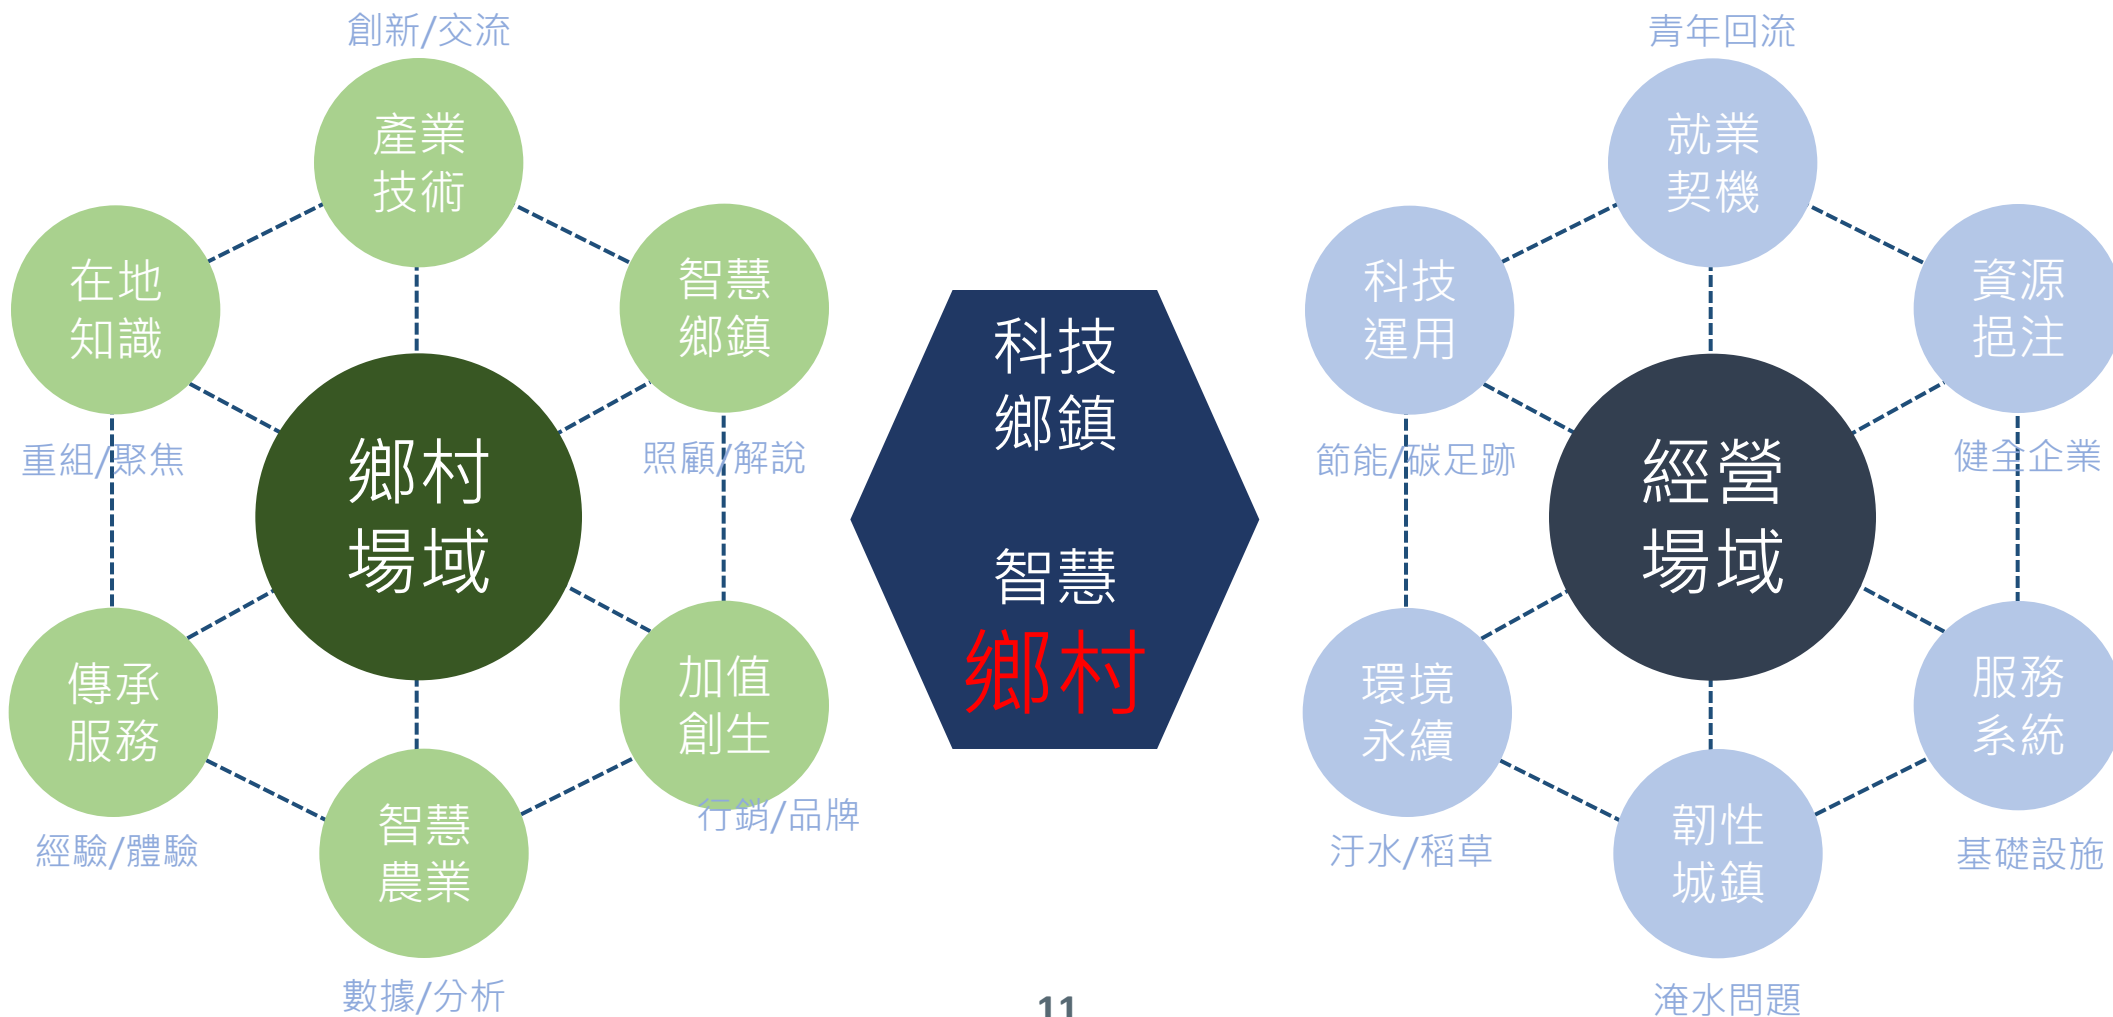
創新/交流

產業技術

在地知識

智慧鄉鎮

鄉村場域

重組/聚焦

照顧/解說

傳承服務

加值創生

智慧農業

行銷/品牌

經驗/體驗

數據/分析

科技鄉鎮

智慧鄉村

青年回流

就業契機

科技運用

資源挹注

經營場域

節能/碳足跡

健全企業

環境永續

服務系統

韌性城鎮

汙水/稻草

基礎設施

淹水問題

11